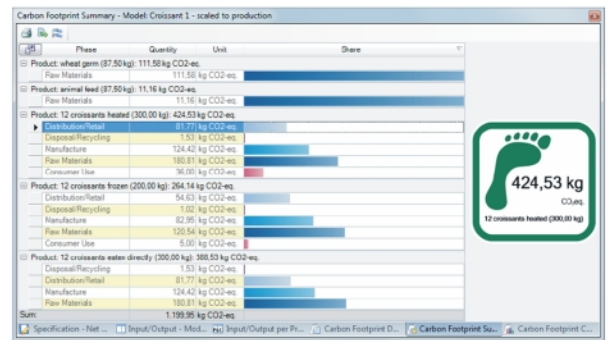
Carbon Footprint Summary - Model: Croissant 1 - scaled to production

| Phase | Quantity | Unit | Share |
|---|---|---|---|
| Product: wheat germ (87,50 kg): 111,58 kg CO2-eq. | | | |
| Raw Materials | 111,58 | kg CO2-eq. | |
| Product: animal feed (87,50 kg): 11,16 kg CO2-eq. | | | |
| Raw Materials | 11,16 | kg CO2-eq. | |
| Product: 12 croissants heated (300,00 kg): 424,53 kg CO2-eq. | | | |
| Distribution/Retail | 81,77 | kg CO2-eq. | |
| Disposal/Recycling | 1,53 | kg CO2-eq. | |
| Manufacture | 124,42 | kg CO2-eq. | |
| Raw Materials | 180,81 | kg CO2-eq. | |
| Consumer Use | 36,00 | kg CO2-eq. | |
| Product: 12 croissants frozen (200,00 kg): 264,14 kg CO2-eq. | | | |
| Distribution/Retail | 54,63 | kg CO2-eq. | |
| Disposal/Recycling | 1,02 | kg CO2-eq. | |
| Manufacture | 82,95 | kg CO2-eq. | |
| Raw Materials | 120,54 | kg CO2-eq. | |
| Consumer Use | 5,00 | kg CO2-eq. | |
| Product: 12 croissants eaten directly (300,00 kg): 388,53 kg CO2-eq. | | | |
| Disposal/Recycling | 1,53 | kg CO2-eq. | |
| Distribution/Retail | 81,77 | kg CO2-eq. | |
| Manufacture | 124,42 | kg CO2-eq. | |
| Raw Materials | 180,81 | kg CO2-eq. | |
| Sum: | 1.199,95 | kg CO2-eq. | |

424,53 kg
$CO_2$eq.
12 croissants heated (300,00 kg)

Specification - Net ... | Input/Output - Mod... | Input/Output per Pr... | Carbon Footprint D... | Carbon Footprint Su... | Carbon Footprint C...